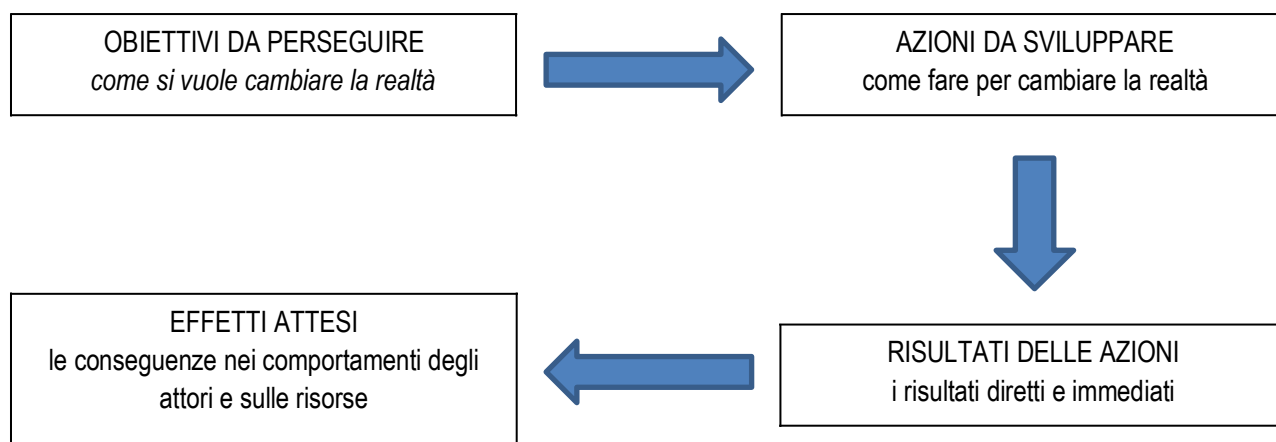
OBIETTIVI DA PERSEGUIRE
*come si vuole cambiare la realtà*

AZIONI DA SVILUPPARE
come fare per cambiare la realtà

RISULTATI DELLE AZIONI
i risultati diretti e immediati

EFFETTI ATTESI
le conseguenze nei comportamenti degli attori e sulle risorse